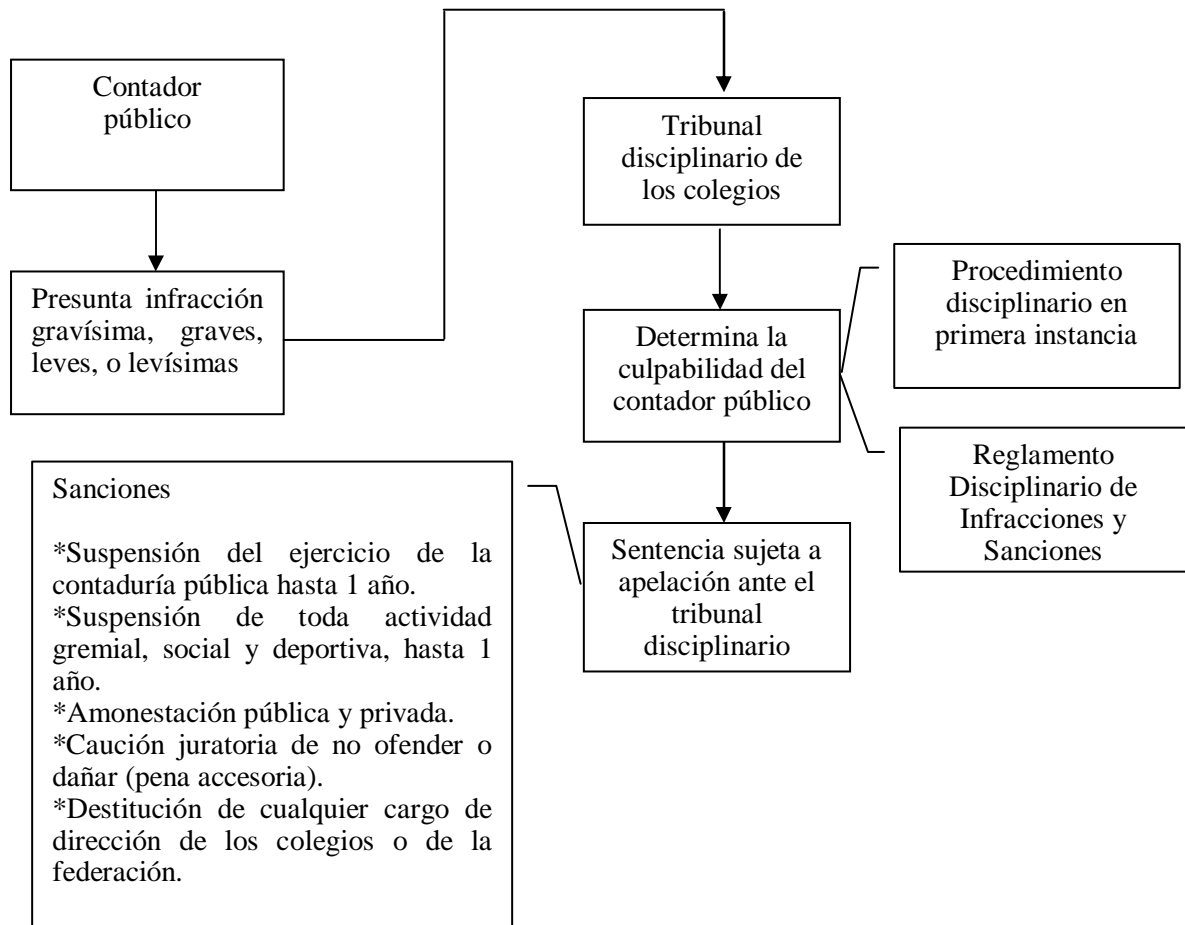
Contador público

Presunta infracción gravísima, graves, leves, o levísimas

Tribunal disciplinario de los colegios

Determina la culpabilidad del contador público

Procedimiento disciplinario en primera instancia

Reglamento Disciplinario de Infracciones y Sanciones

Sentencia sujeta a apelación ante el tribunal disciplinario

Sanciones

*Suspensión del ejercicio de la contaduría pública hasta 1 año.
*Suspensión de toda actividad gremial, social y deportiva, hasta 1 año.
*Amonestación pública y privada.
*Caución juratoria de no ofender o dañar (pena accesoria).
*Destitución de cualquier cargo de dirección de los colegios o de la federación.